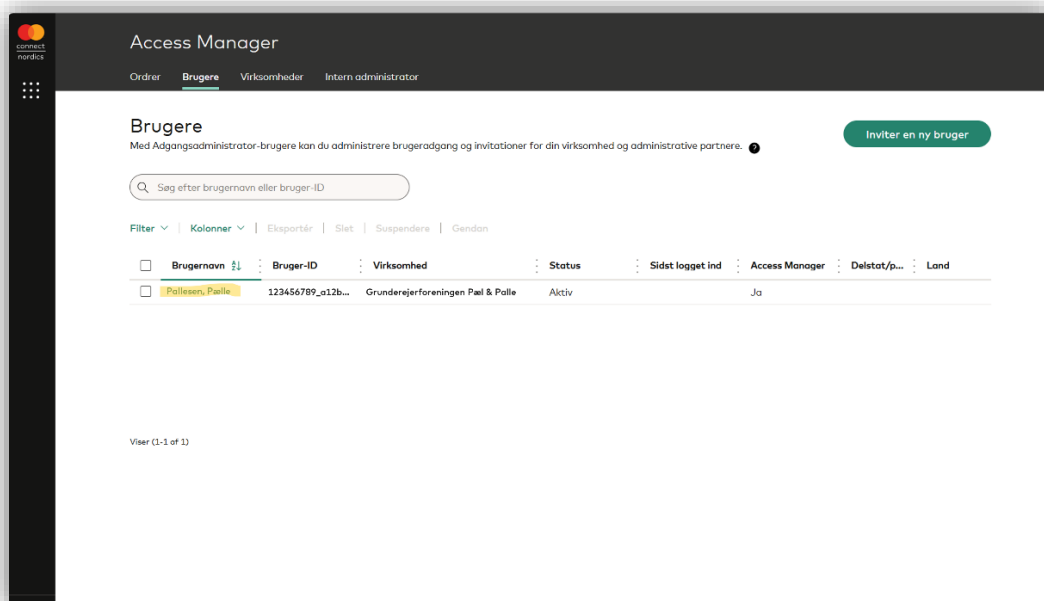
connect nordics

Access Manager

Ordrer Brugere Virksomheder Intern administrator

Brugere

Med Adgangsadministrator-brugere kan du administrere brugeradgang og invitationer for din virksomhed og administrative partnere. ?

Inviter en ny bruger

Søg efter brugernavn eller bruger-ID

Filter | Kolonner | Eksportér | Slet | Suspendere | Gendan

| | Brugernavn | Bruger-ID | Virksomhed | Status | Sidst logget ind | Access Manager | Delstat/p... | Land |
|---|---|---|---|---|---|---|---|---|
| | Pallesen, Palle | 123456789_a12b... | Grunderejerforeningen Pæl & Palle | Aktiv | | Ja | | |

Viser (1-1 of 1)